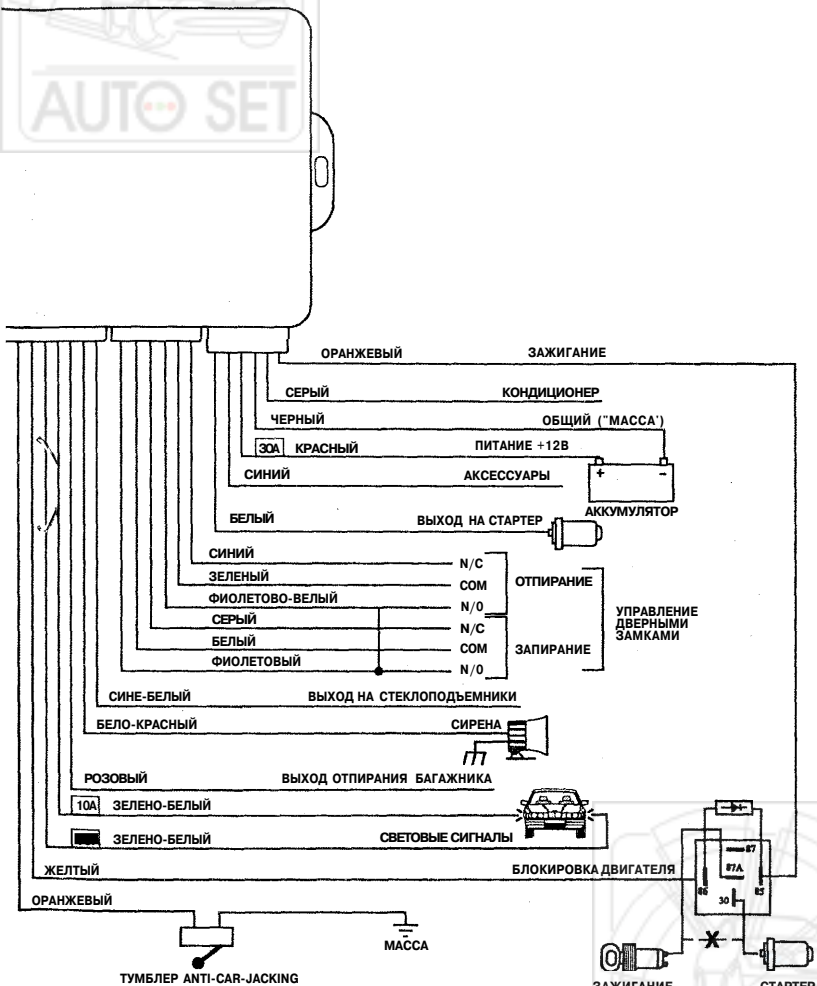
AUTO SET

ОРАНЖЕВЫЙ
ЗАЖИГАНИЕ
СЕРЫЙ
КОНДИЦИОНЕР
ЧЕРНЫЙ
ОБЩИЙ ("МАССА')
30A
КРАСНЫЙ
ПИТАНИЕ +12В
СИНИЙ
АКСЕССУАРЫ
+
-
АККУМУЛЯТОР
БЕЛЫЙ
ВЫХОД НА СТАРТЕР
СИНИЙ
N/C
ЗЕЛЕНЫЙ
COM
ОТПИРАНИЕ
ФИОЛЕТОВО-БЕЛЫЙ
N/0
УПРАВЛЕНИЕ ДВЕРНЫМИ ЗАМКАМИ
СЕРЫЙ
N/C
БЕЛЫЙ
COM
ЗАПИРАНИЕ
ФИОЛЕТОВЫЙ
N/0
СИНЕ-БЕЛЫЙ
ВЫХОД НА СТЕКЛОПОДЪЕМНИКИ
БЕЛО-КРАСНЫЙ
СИРЕНА
РОЗОВЫЙ
ВЫХОД ОТПИРАНИЯ БАГАЖНИКА
10A
ЗЕЛЕНО-БЕЛЫЙ
ЗЕЛЕНО-БЕЛЫЙ
СВЕТОВЫЕ СИГНАЛЫ
ЖЕЛТЫЙ
БЛОКИРОВКА ДВИГАТЕЛЯ
87
87A
86
85
30
ОРАНЖЕВЫЙ
МАССА
ТУМБЛЕР ANTI-CAR-JACKING
ЗАЖИГАНИЕ
СТАРТЕР